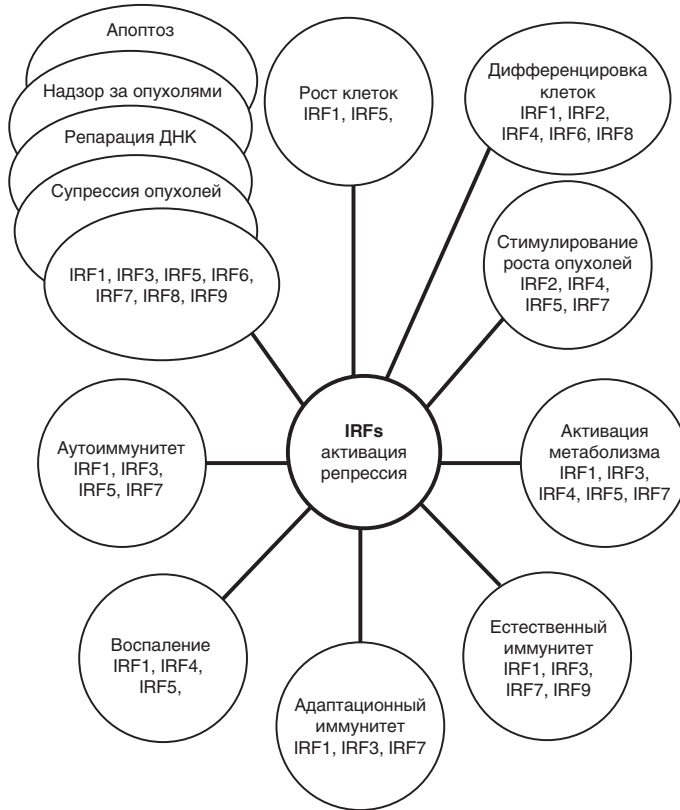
Апоптоз

Надзор за опухолями

Репарация ДНК

Супрессия опухолей

IRF1, IRF3, IRF5, IRF6, IRF7, IRF8, IRF9

Рост клеток
IRF1, IRF5,

Дифференцировка клеток
IRF1, IRF2, IRF4, IRF6, IRF8

Стимулирование роста опухолей
IRF2, IRF4, IRF5, IRF7

Аутоиммунитет
IRF1, IRF3, IRF5, IRF7

**IRFs**
активация
репрессия

Активация метаболизма
IRF1, IRF3, IRF4, IRF5, IRF7

Воспаление
IRF1, IRF4, IRF5,

Естественный иммунитет
IRF1, IRF3, IRF7, IRF9

Адаптационный иммунитет
IRF1, IRF3, IRF7